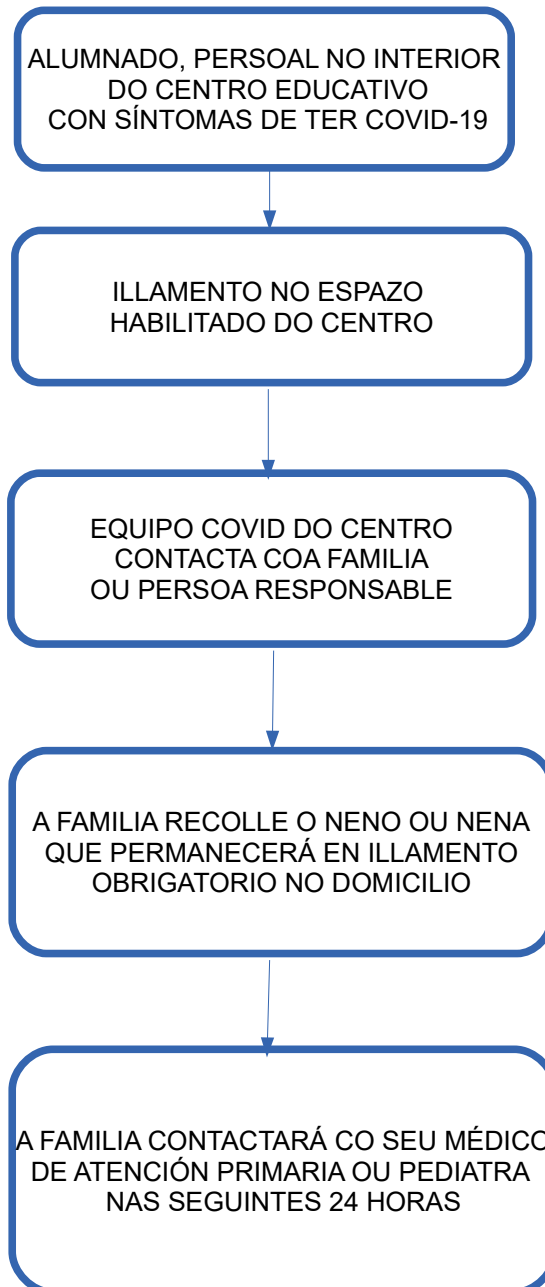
ALUMNADO, PERSOAL NO INTERIOR DO CENTRO EDUCATIVO CON SÍNTOMAS DE TER COVID-19

ILLAMENTO NO ESPAZO HABILITADO DO CENTRO

EQUIPO COVID DO CENTRO CONTACTA COA FAMILIA OU PERSOA RESPONSABLE

A FAMILIA RECOLLE O NENO OU NENA QUE PERMANECERÁ EN ILLAMENTO OBRIGATORIO NO DOMICILIO

A FAMILIA CONTACTARÁ CO SEU MÉDICO DE ATENCIÓN PRIMARIA OU PEDIATRA NAS SEGUINTES 24 HORAS